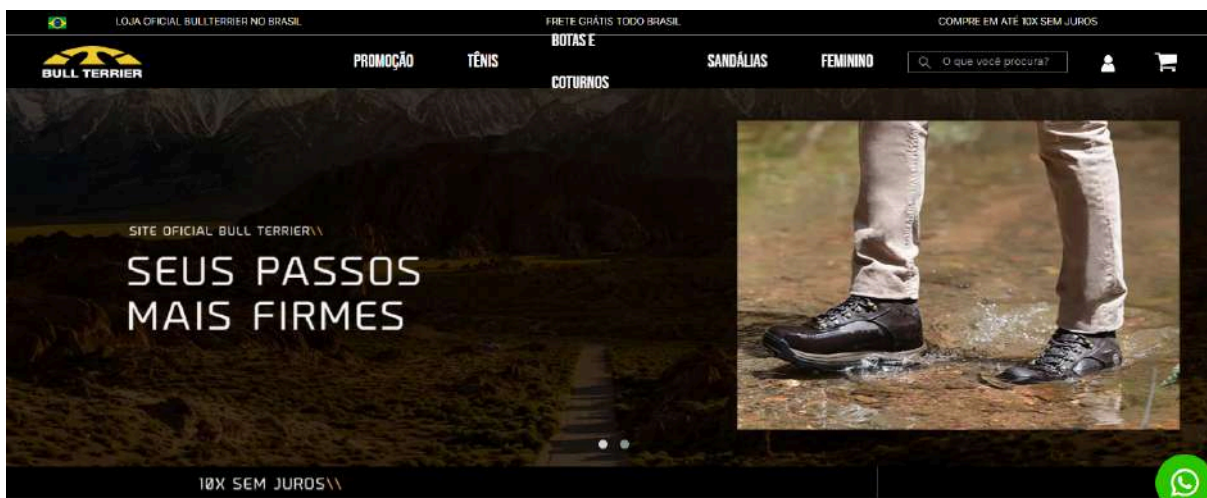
LOJA OFICIAL BULLTERRIER NO BRASIL

FRETE GRÁTIS TODO BRASIL

COMPRE EM ATÉ 10X SEM JUROS

BULL TERRIER

PROMOÇÃO

TÊNIS

BOTAS E COTURNOS

SANDÁLIAS

FEMININO

O que você procura?

SITE OFICIAL BULL TERRIER\\

SEUS PASSOS MAIS FIRMES

10X SEM JUROS\\